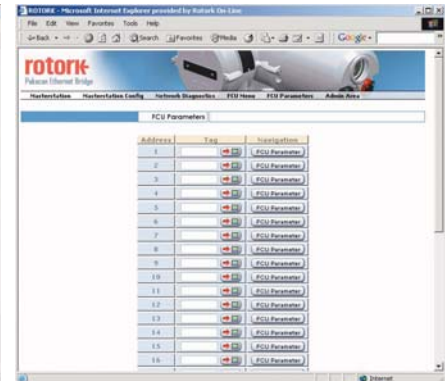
ROTORK - Microsoft Internet Explorer provided by Rotork On-Line

File Edit View Favorites Tools Help

Back Search Favorites Media

Google

rotork
Pakscan Ethernet Bridge

Masterstation Masterstation Config Network Diagnostics FCU Menu FCU Parameters Admin Area

FCU Parameters

| Address | Tag | Navigation |
|---|---|---|
| 1 | | FCU Parameter |
| 2 | | FCU Parameter |
| 3 | | FCU Parameter |
| 4 | | FCU Parameter |
| 5 | | FCU Parameter |
| 6 | | FCU Parameter |
| 7 | | FCU Parameter |
| 8 | | FCU Parameter |
| 9 | | FCU Parameter |
| 10 | | FCU Parameter |
| 11 | | FCU Parameter |
| 12 | | FCU Parameter |
| 13 | | FCU Parameter |
| 14 | | FCU Parameter |
| 15 | | FCU Parameter |
| 16 | | FCU Parameter |

Internet